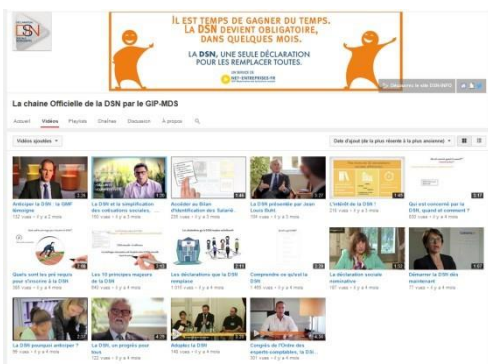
IL EST TEMPS DE GAGNER DU TEMPS.
LA DSN DEVIENT OBLIGATOIRE, DANS QUELQUES MOIS.
LA DSN, UNE SEULE DÉCLARATION POUR LES REMPLACER TOUTES.
UN SERVICE DE NET-ENTREPRISES.FR

Découvrez le site DSN-INFO

La chaîne Officielle de la DSN par le GIP-MDS

Accueil Vidéos Playlists Chaînes Discussion À propos

Vidéos ajoutées

Date d'ajout (de la plus récente à la plus ancienne)

Anticiper la DSN : le GNF témoigne
132 vues • il y a 4 mois

La DSN et la simplification des cotisations sociales, ...
190 vues • il y a 4 mois

Accéder au Bilan d'identification des Salarié...
225 vues • il y a 5 mois

La DSN présentée par Jean Louis Buhl
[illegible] vues • il y a 5 mois

L'intérêt de la DSN !
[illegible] vues • il y a 5 mois

Qui est concerné par la DSN, quand et comment ?
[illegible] vues • il y a 5 mois

Quels sont les pré requis pour s'ouvrir à la DSN
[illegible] vues • il y a 5 mois

Les 10 principes majeurs de la DSN
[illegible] vues • il y a 5 mois

Les déclarations que la DSN remplace
1 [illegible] vues • il y a 5 mois

Comprendre ce qu'est la DSN
1 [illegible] vues • il y a 5 mois

La déclaration sociale nominative
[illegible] vues • il y a 5 mois

Démarrer la DSN dès maintenant
77 vues • il y a 5 mois

La DSN pourquoi anticiper ?
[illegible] vues • il y a 5 mois

La DSN, un progrès pour tous
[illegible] vues • il y a 5 mois

Adoptez la DSN
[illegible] vues • il y a 5 mois

Congrès de l'Ordre des experts-comptables, la DSN...
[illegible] vues • il y a 5 mois